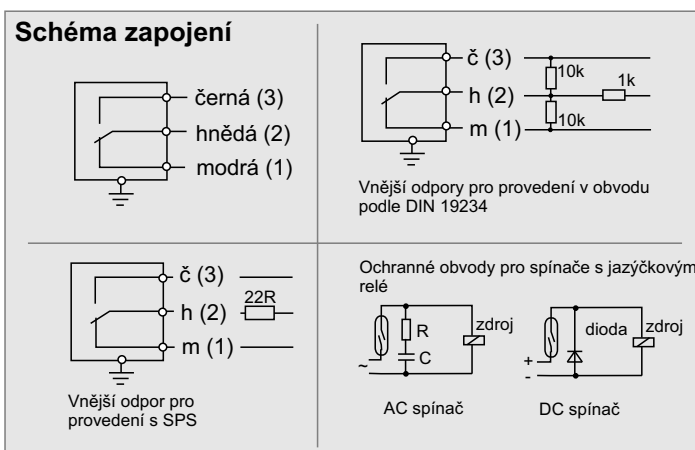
Schéma zapojení

černá (3)
hnědá (2)
modrá (1)

č (3)
h (2)
m (1)
10k
1k
10k

Vnější odpory pro provedení v obvodu podle DIN 19234

č (3)
h (2)
m (1)
22R

Vnější odpor pro provedení s SPS

Ochranné obvody pro spínače s jazýčkovým relé

R
C
zdroj
~

dioda
zdroj
+
-

AC spínač

DC spínač